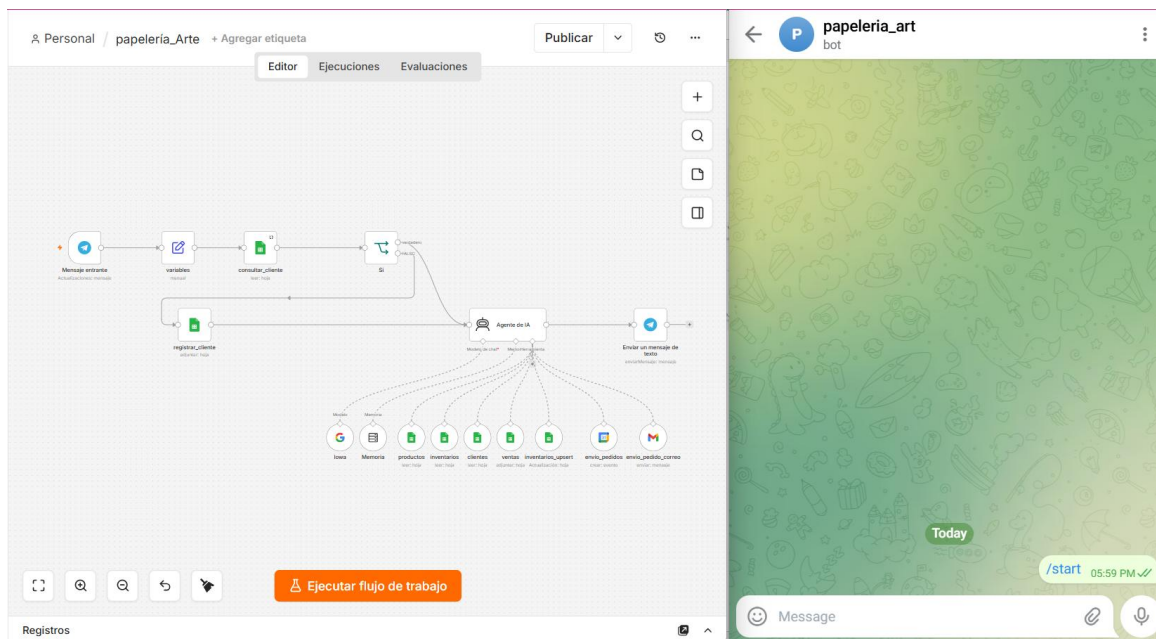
Personal / papelería_Arte + Agregar etiqueta

Publicar

Editor Ejecuciones Evaluaciones

Mensaje entrante
Actualizaciones: mensaje

variables
manual

consultar_cliente
leer: hoja

Si

registrar_cliente
añadir: hoja

Agente de IA

Modelo de chat* Memoria

Enviar un mensaje de texto
enviarMensaje: mensaje

Modelo Memoria

lows

Memoria

productos
leer: hoja

inventarios
leer: hoja

clientes
leer: hoja

ventas
añadir: hoja

inventarios_upsert
Actualización: hoja

envio_pedidos
crear: evento

envio_pedido_correo
enviar: mensaje

Ejecutar flujo de trabajo

Registros

papeleria_art
bot

Today

/start 05:59 PM

Message